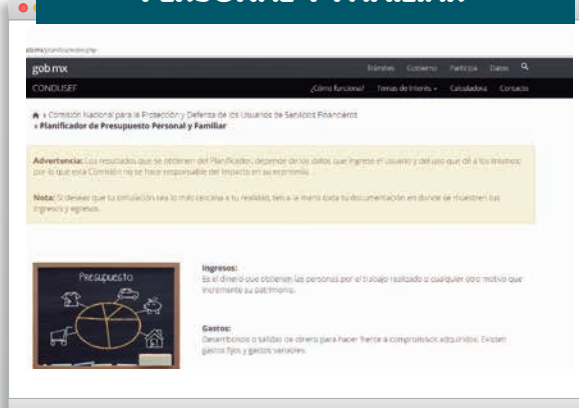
PERSONAL Y FAMILIAR

gob.mx/planificador.php

gob mx Trámites Gobierno Participa Datos

CONDUSEF ¿Cómo funciona? Temas de interés Calculadora Contacto

» Comisión Nacional para la Protección y Defensa de los Usuarios de Servicios Financieros
» Planificador de Presupuesto Personal y Familiar

Advertencia: Los resultados que se obtienen del Planificador, dependen de los datos que ingrese el usuario y del uso que dé a los mismos por lo que esta Comisión no se hace responsable del impacto en su economía.

Nota: Si deseas que tu simulación sea lo más cercana a tu realidad, ten a la mano toda tu documentación en donde se muestren tus ingresos y egresos.

Presupuesto

Ingresos:
Es el dinero que obtienen las personas por el trabajo realizado o cualquier otro motivo que incremente su patrimonio.

Gastos:
Desembolsos o salidas de dinero para hacer frente a compromisos adquiridos. Existen gastos fijos y gastos variables.